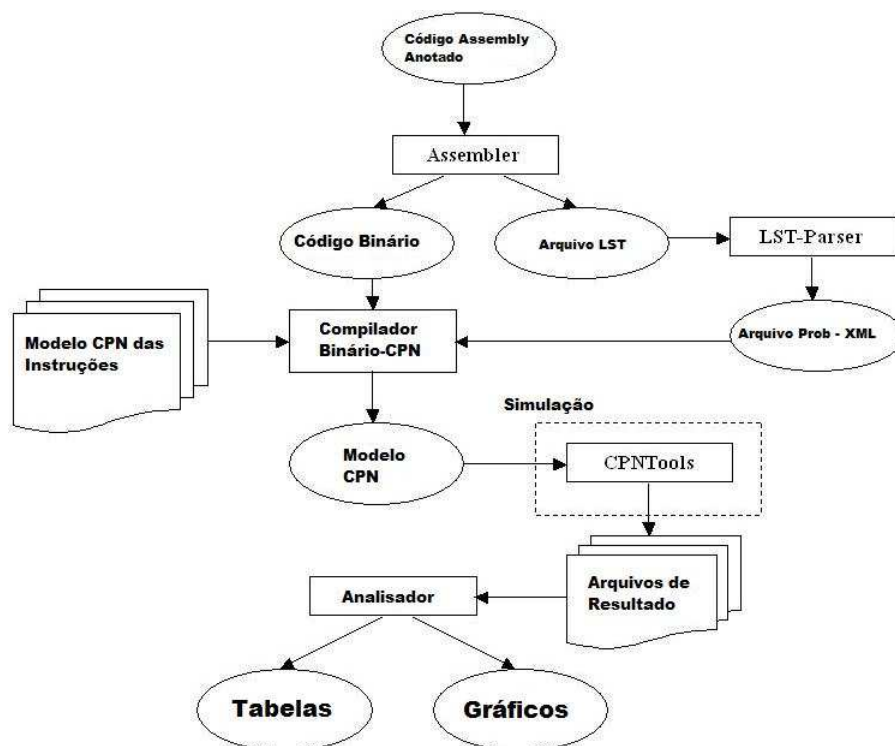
Código Assembly Anotado

Assembler

Código Binário

Arquivo LST

LST-Parser

Modelo CPN das Instruções

Compilador Binário-CPN

Arquivo Prob - XML

Simulação

Modelo CPN

CPNTools

Arquivos de Resultado

Analisador

Tabelas

Gráficos